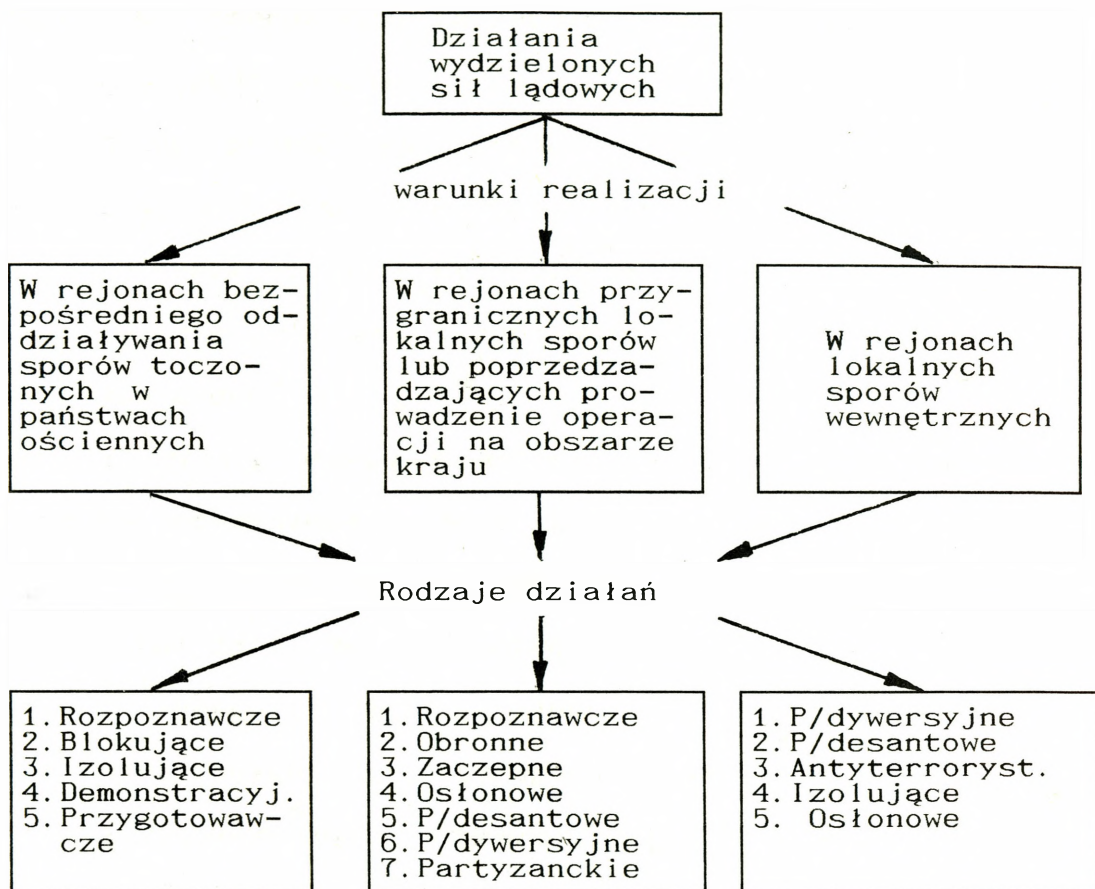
Działania wydzielonych sił lądowych

warunki realizacji

W rejonach bezpośredniego oddziaływania sporów toczonych w państwach ościennych

W rejonach przygranicznych lokalnych sporów lub poprzedzających prowadzenie operacji na obszarze kraju

W rejonach lokalnych sporów wewnętrznych

Rodzaje działań

1. Rozpoznawcze
2. Blokujące
3. Izolujące
4. Demonstracyj.
5. Przygotowawcze

1. Rozpoznawcze
2. Obronne
3. Zaczepne
4. Osłonowe
5. P/desantowe
6. P/dywersyjne
7. Partyzanckie

1. P/dywersyjne
2. P/desantowe
3. Antyterroryst.
4. Izolujące
5. Osłonowe